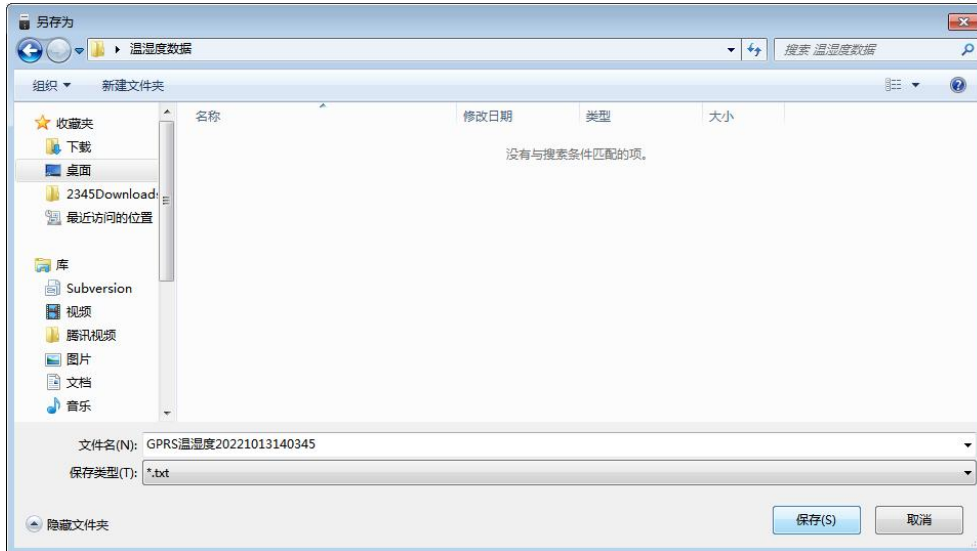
另存为

温湿度数据

搜索 温湿度数据

组织 ▾ 新建文件夹

收藏夹
下载
桌面
2345Download
最近访问的位置

库
Subversion
视频
腾讯视频
图片
文档
音乐

| 名称 | 修改日期 | 类型 | 大小 |
|---|---|---|---|

没有与搜索条件匹配的项。

文件名(N): GPRS温湿度20221013140345
保存类型(T): *.txt

隐藏文件夹

保存(S) 取消